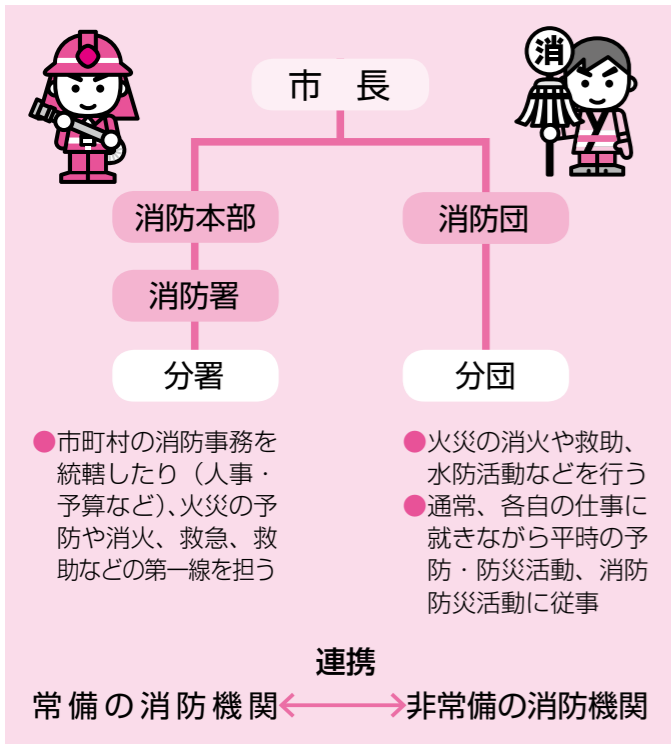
消

市　長

消防本部

消防団

消防署

分署

分団

●市町村の消防事務を統轄したり（人事・予算など）、火災の予防や消火、救急、救助などの第一線を担う

●火災の消火や救助、水防活動などを行う
●通常、各自の仕事に就きながら平時の予防・防災活動、消防防災活動に従事

連携
常備の消防機関 ⟷ 非常備の消防機関